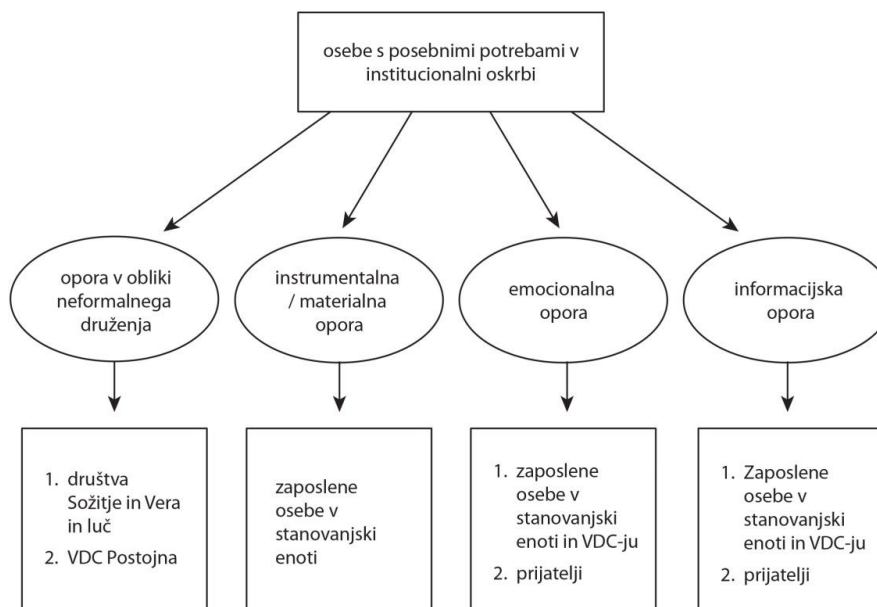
osebe s posebnimi potrebami v institucionalni oskrbi

opora v obliki neformalnega druženja

instrumentalna / materialna opora

emocionalna opora

informacijska opora

1. društva Sožitje in Vera in luč
2. VDC Postojna

zaposlene osebe v stanovanjski enoti

1. zaposlene osebe v stanovanjski enoti in VDC-ju
2. prijatelji

1. Zaposlene osebe v stanovanjski enoti in VDC-ju
2. prijatelji